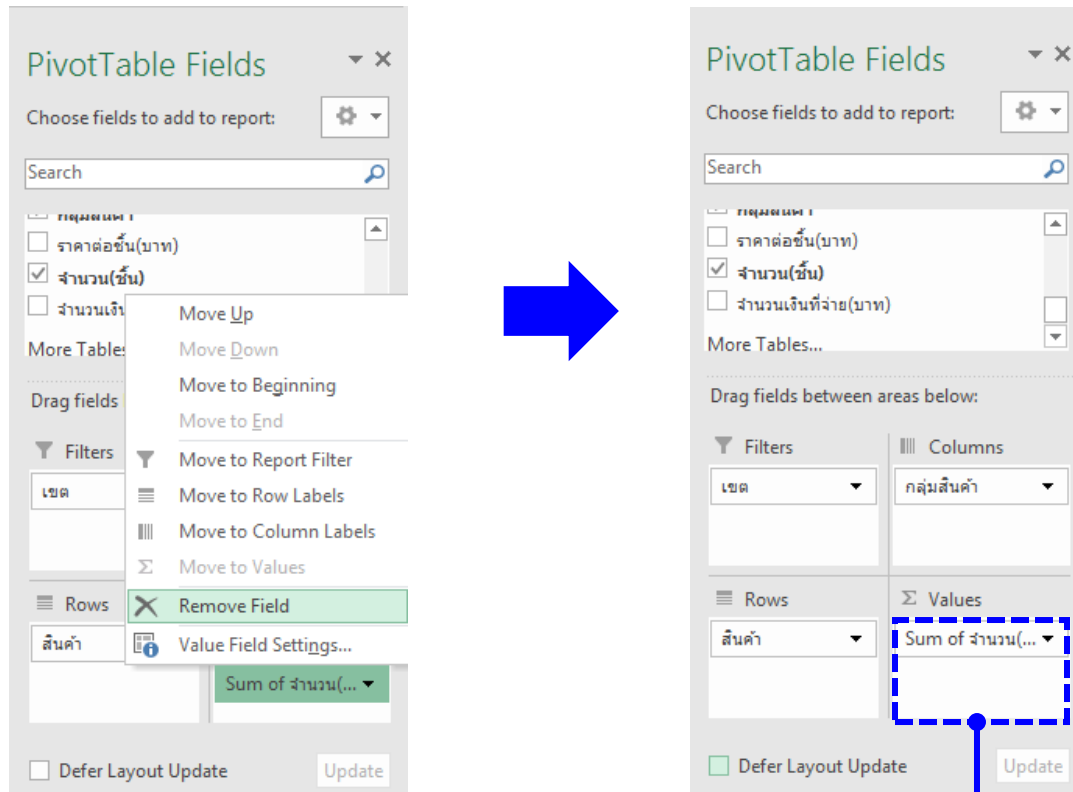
PivotTable Fields

Choose fields to add to report:

Search

กลุ่มสินค้า
ราคาต่อชิ้น(บาท)
จำนวน(ชิ้น)
จำนวนเงิ

More Tables

Drag fields

Filters

เขต

Rows

สินค้า

Sum of จำนวน(...

Defer Layout Update

Update

Move Up
Move Down
Move to Beginning
Move to End
Move to Report Filter
Move to Row Labels
Move to Column Labels
Move to Values
Remove Field
Value Field Settings...

PivotTable Fields

Choose fields to add to report:

Search

กลุ่มสินค้า
ราคาต่อชิ้น(บาท)
จำนวน(ชิ้น)
จำนวนเงินที่จ่าย(บาท)

More Tables...

Drag fields between areas below:

Filters

เขต

Columns

กลุ่มสินค้า

Rows

สินค้า

Values

Sum of จำนวน(...

Defer Layout Update

Update